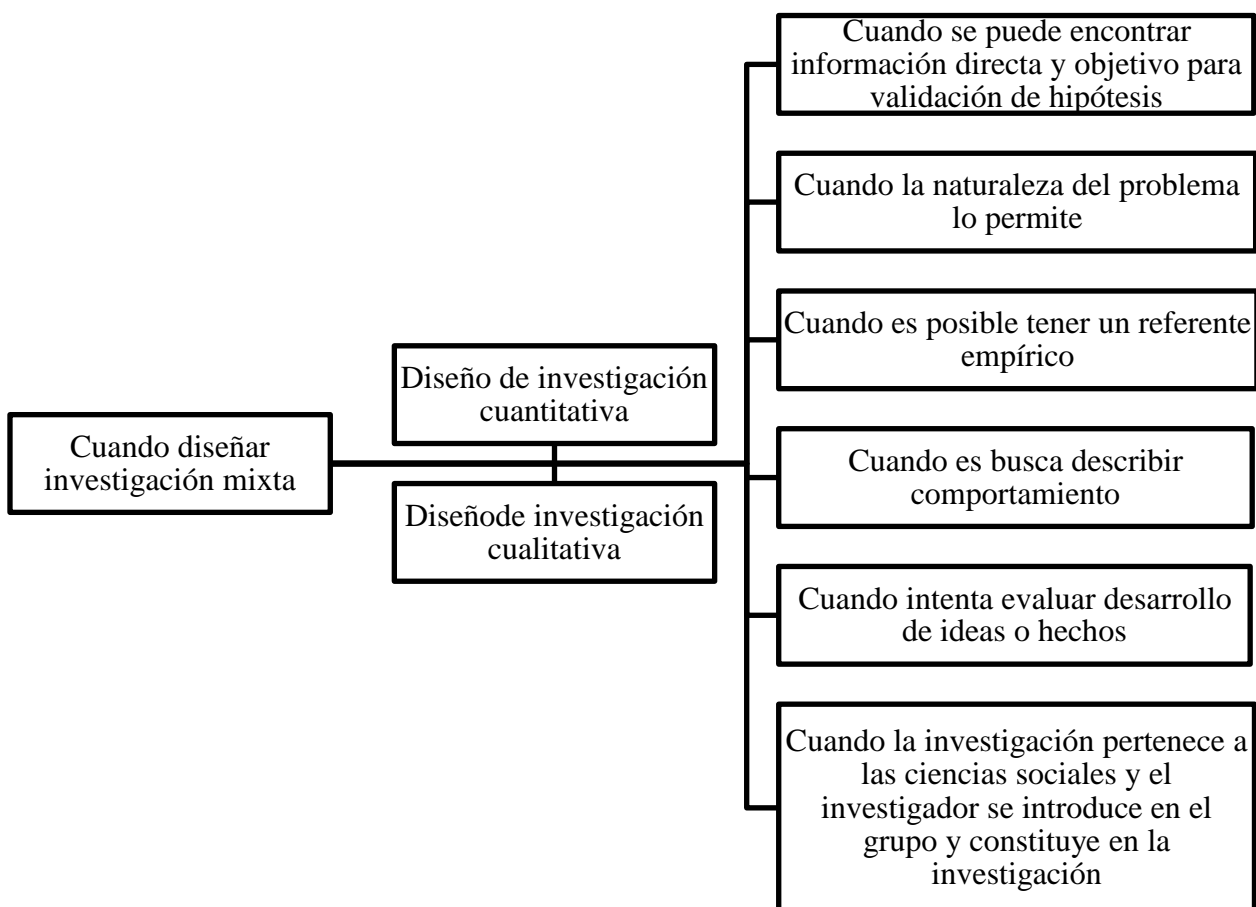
Cuando diseñar investigación mixta

Diseño de investigación cuantitativa

Diseñode investigación cualitativa

Cuando se puede encontrar información directa y objetivo para validación de hipótesis

Cuando la naturaleza del problema lo permite

Cuando es posible tener un referente empírico

Cuando es busca describir comportamiento

Cuando intenta evaluar desarrollo de ideas o hechos

Cuando la investigación pertenece a las ciencias sociales y el investigador se introduce en el grupo y constituye en la investigación